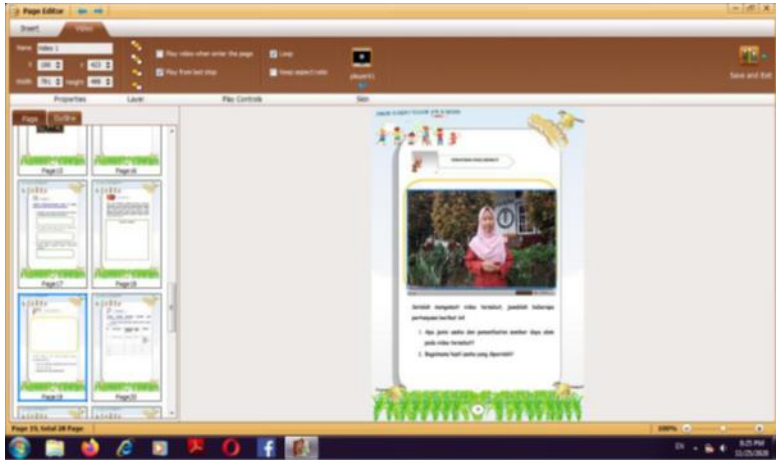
Page Editor

Insert
Video

Name Video 1
X 190 Y 423
Width 761 Height 460

Play video when enter the page
Play from last stop
Loop
Keep aspect ratio

player01

Save and Exit

Properties
Layer
Play Controls
Skin

Page
Outline

Page15
Page16
Page17
Page18
Page19
Page20

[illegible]

Setelah mengamati video tersebut, jawablah beberapa pertanyaan berikut ini!

1. Apa jenis usaha dan pemanfaatan sumber daya alam pada video tersebut?
2. Bagaimana hasil usaha yang diperoleh?

Page 19, total 28 Page
100%

EN
8:25 PM
11/25/2020